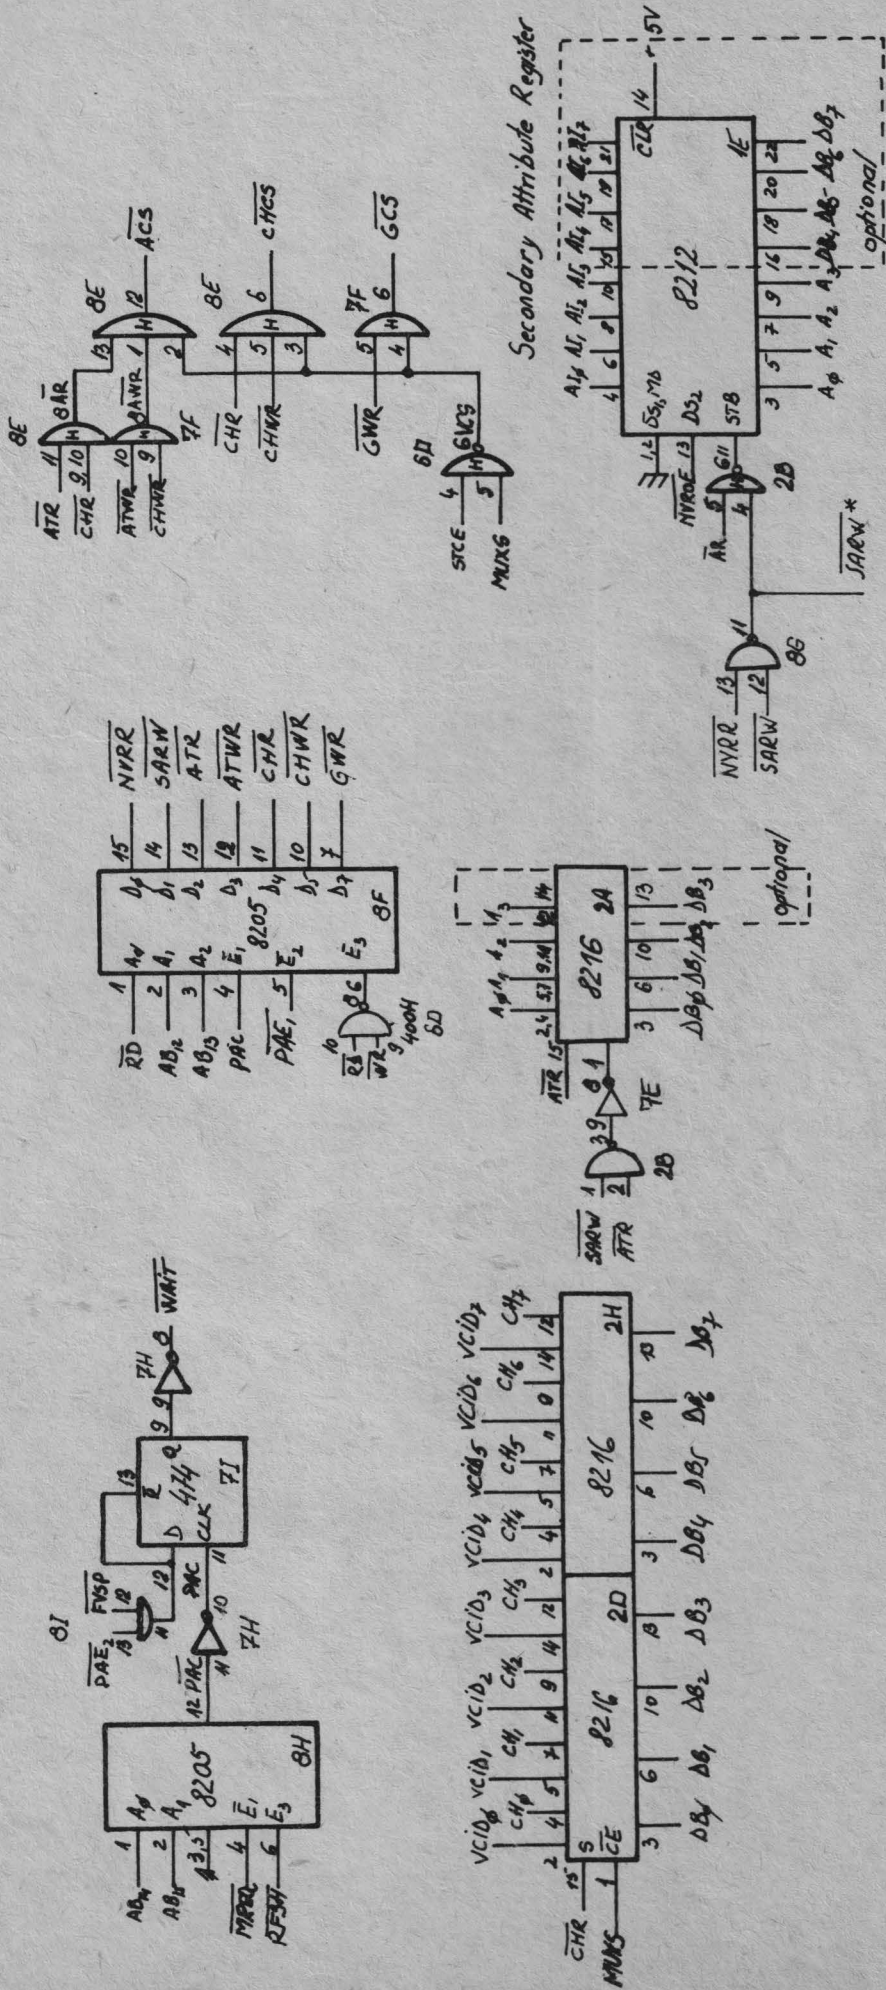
Secondary Attribute Register

+5V
14
CLR
1E
8212
$DS_1, MD$
$DS_2$
STB
$A_\phi$ $A_1$ $A_2$ $A_3$
$DB_4$ $DB_5$ $DB_6$ $DB_7$
optional
NVRDE 13
1, 2
2B
$\overline{AR}$
$\overline{SARW}$ *
8G
$\overline{NVRR}$ 13
$\overline{SARW}$ 12
11

8E
$\overline{ATR}$ 11
$\overline{CHR}$ 9, 10
8AR
13
12
$\overline{ACS}$
$\overline{ATWR}$ 10
$\overline{CHWR}$ 9
8AWR
7F
8E
$\overline{CHR}$ 4
$\overline{CHWR}$ 5
6
$\overline{CHCS}$
7F
$\overline{GWR}$ 5
4
6
$\overline{GCS}$
6D
STCE 4
MUXS 5
6VCS

$\overline{RD}$ 1 $A_\phi$
$AB_{12}$ 2 $A_1$
$AB_{13}$ 3 $A_2$
PAC 4 $\overline{E}_1$
$\overline{PAE_1}$ 5 $\overline{E}_2$
$E_3$
8205
8F
15 $D_\phi$ $\overline{NVRR}$
14 $D_1$ $\overline{SARW}$
13 $D_2$ $\overline{ATR}$
12 $D_3$ $\overline{ATWR}$
11 $D_4$ $\overline{CHR}$
10 $D_5$ $\overline{CHWR}$
7 $D_7$ $\overline{GWR}$
6D
$\overline{RD}$ 10
$\overline{WR}$ 9
8
400H

$\overline{SARW}$ 1
$\overline{ATR}$ 2
2B
3
7E
8
$\overline{ATR}$ 15
8216
2A
$A_\phi$ $A_1$ $A_2$ $A_3$
$DB_\phi$ $DB_1$ $DB_2$ $DB_3$
optional

8I
$\overline{PAE_2}$ 13
FVSP 12
11
12
$\overline{PAC}$
7H
10
11
D
CLK
474
Q
9
7I
7H
8
$\overline{WAIT}$
13

$AB_{14}$ 1 $A_\phi$
$AB_{15}$ 2 $A_1$
3, 5
$\overline{MREQ}$ 4 $\overline{E}_1$
$\overline{RFSH}$ 6 $E_3$
8205
8H
12 $\overline{PAC}$

$\overline{CHR}$ 15
MUXS 1
S
$\overline{CE}$
VCID$_\phi$ VCID$_1$ VCID$_2$ VCID$_3$ VCID$_4$ VCID$_5$ VCID$_6$ VCID$_7$
$CH_\phi$ $CH_1$ $CH_2$ $CH_3$ $CH_4$ $CH_5$ $CH_6$ $CH_7$
8216
2D
8216
2H
$DB_\phi$ $DB_1$ $DB_2$ $DB_3$ $DB_4$ $DB_5$ $DB_6$ $DB_7$